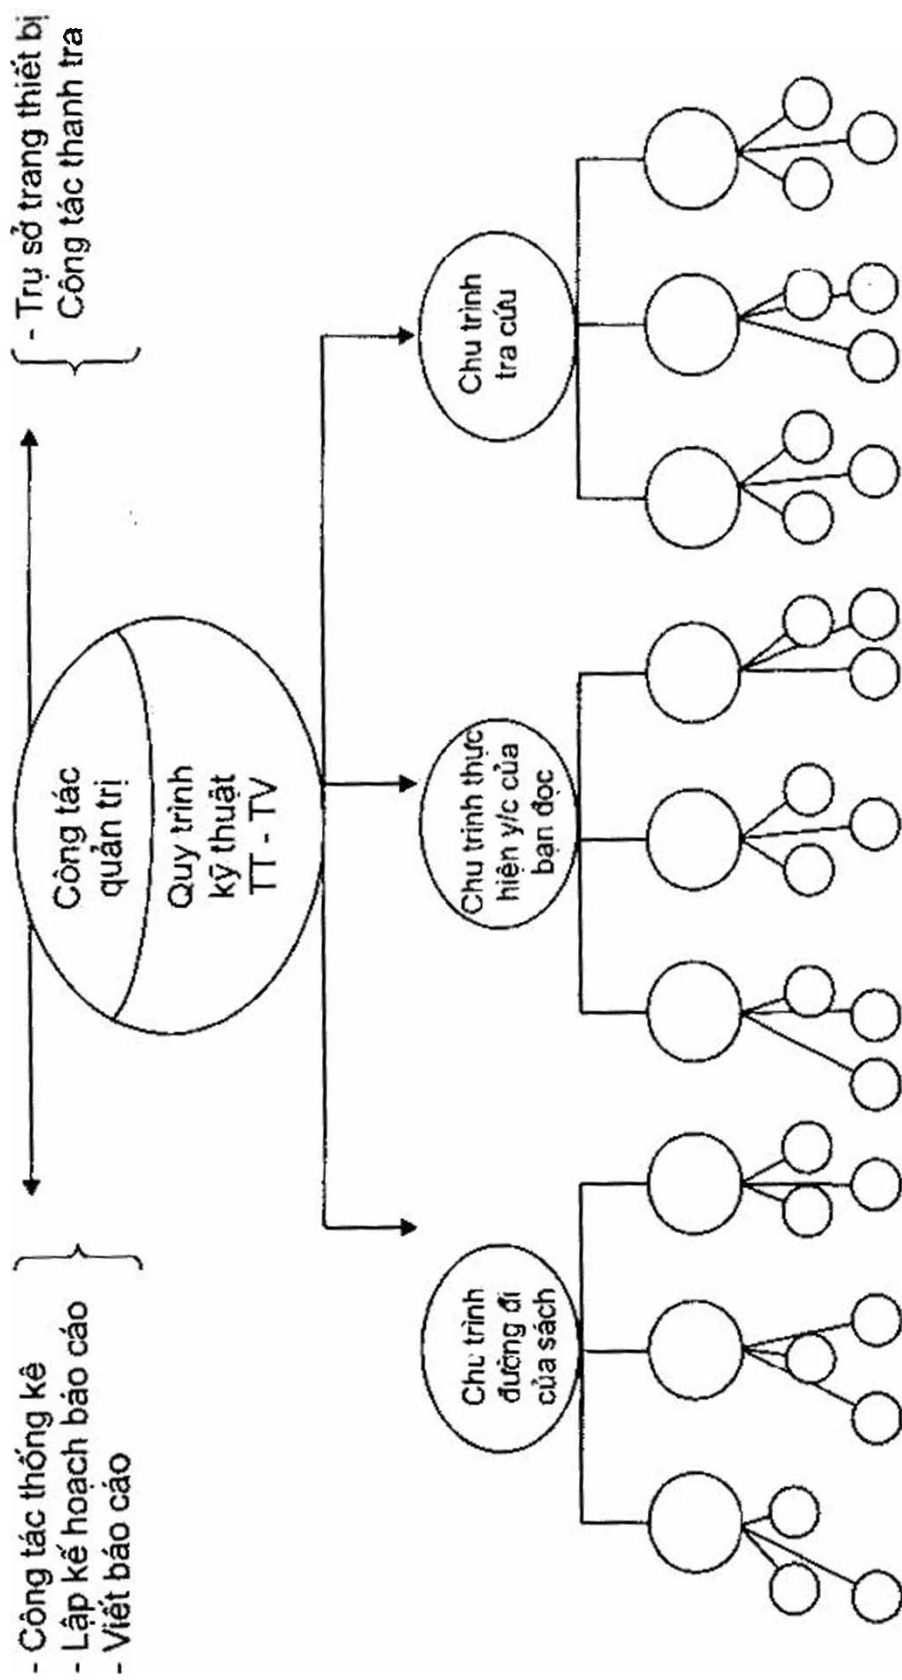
- Công tác thống kê
- Lập kế hoạch báo cáo
- Viết báo cáo

Công tác quản trị

Quy trình kỹ thuật TT - TV

- Trụ sở trang thiết bị
Công tác thanh tra

Chu trình đường đi của sách

Chu trình thực hiện y/c của bạn đọc

Chu trình tra cứu